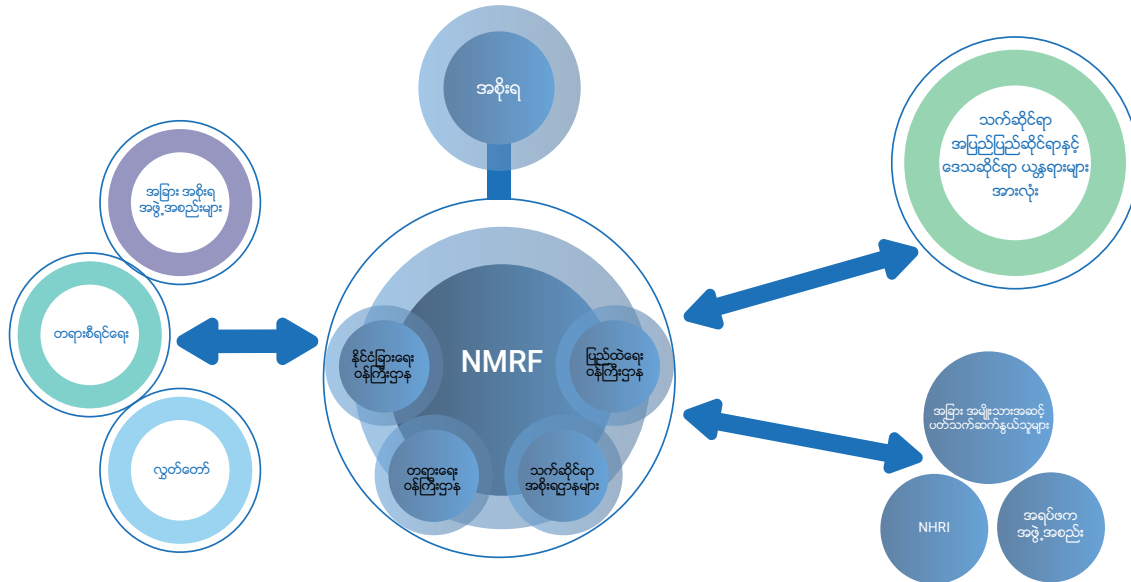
အစိုးရ

အခြား အစိုးရ အဖွဲ့အစည်းများ

တရားစီရင်ရေး

လွှတ်တော်

NMRF

နိုင်ငံခြားရေး ဝန်ကြီးဌာန

ပြည်ထဲရေး ဝန်ကြီးဌာန

တရားရေး ဝန်ကြီးဌာန

သက်ဆိုင်ရာ အစိုးရဌာနများ

သက်ဆိုင်ရာ အပြည်ပြည်ဆိုင်ရာနှင့် ဒေသဆိုင်ရာ ယန္တရားများ အားလုံး

အခြား အမျိုးသားအဆင့် ပတ်သက်ဆက်နွယ်သူများ

NHRI

အရပ်ဖက အဖွဲ့အစည်း